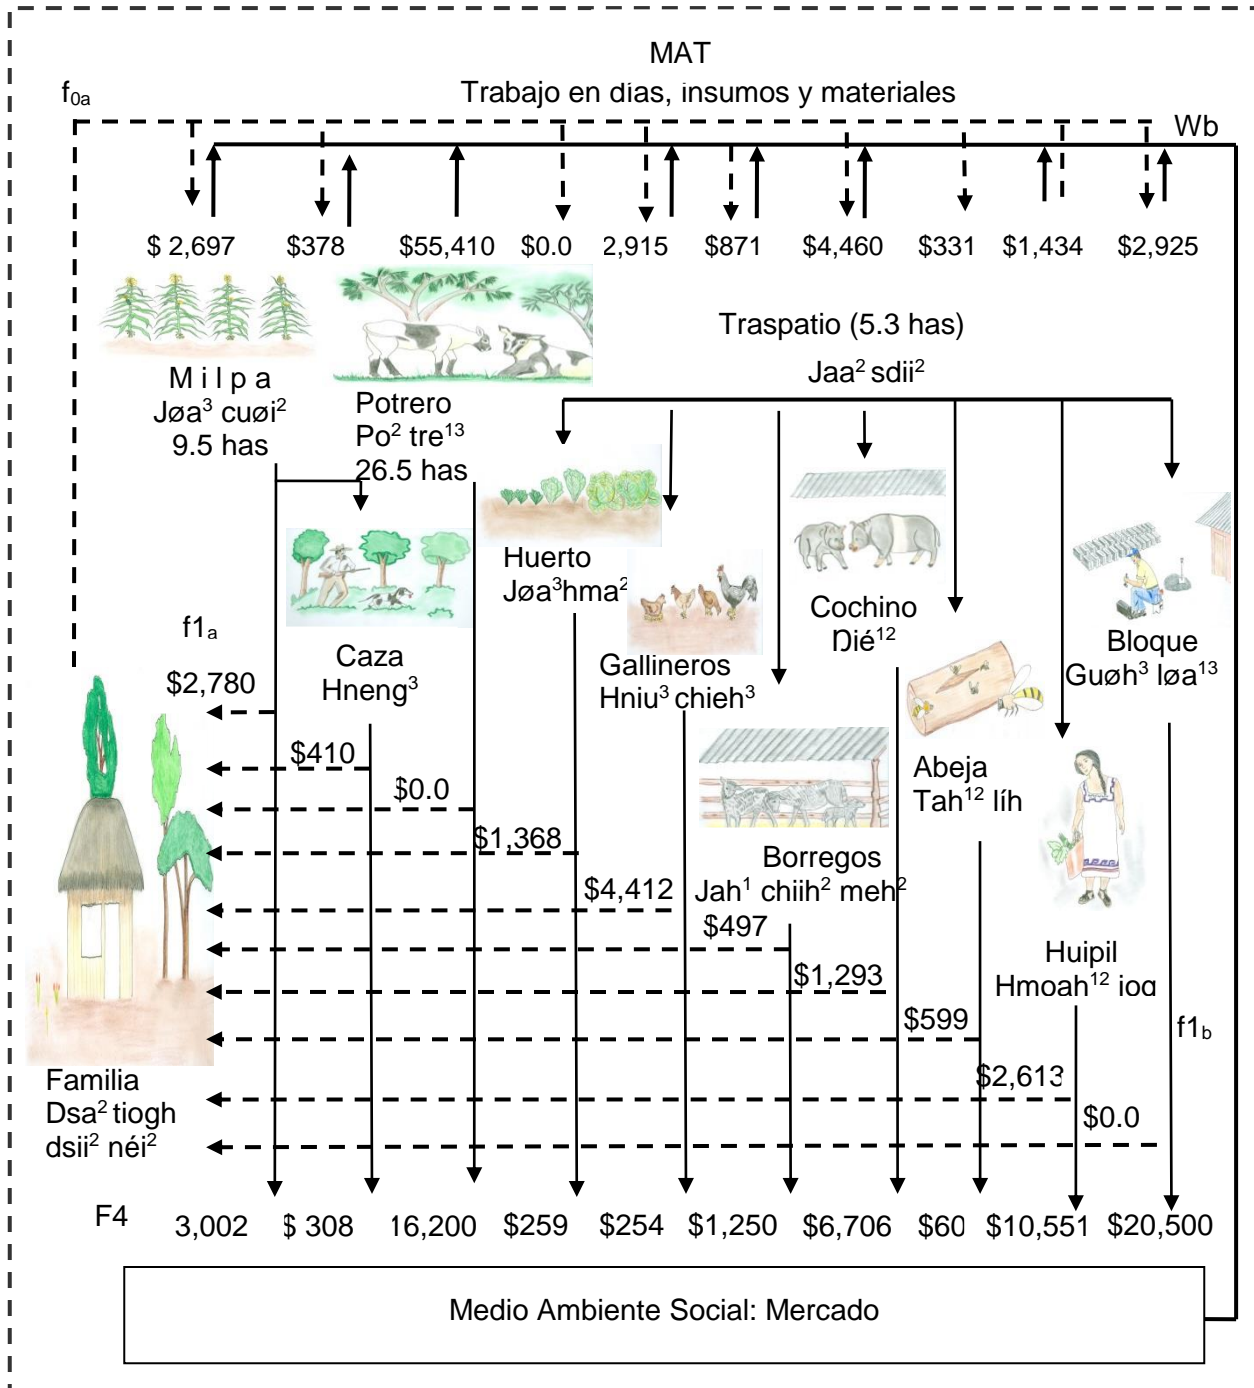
MAT
Trabajo en días, insumos y materiales

$f_{0a}$

Wb

\$ 2,697 \$378 \$55,410 \$0.0 2,915 \$871 \$4,460 \$331 \$1,434 \$2,925

Traspatio (5.3 has)
Jaa$^2$ sdii$^2$

M i l p a
Jøa$^3$ cuøi$^2$
9.5 has

Potrero
Po$^2$ tre$^{13}$
26.5 has

Huerto
Jøa$^3$hma$^2$

Cochino
Dié$^{12}$

Bloque
Guøh$^3$ løa$^{13}$

$f1_a$

\$2,780

Caza
Hneng$^3$

Gallineros
Hniu$^3$ chieh$^3$

Abeja
Tah$^{12}$ líh

\$410

\$0.0

\$1,368

Borregos
Jah$^1$ chiih$^2$ meh$^2$

\$4,412

\$497

Huipil
Hmoah$^{12}$ ioq

\$1,293

\$599

$f1_b$

Familia
Dsa$^2$ tiogh
dsii$^2$ néi$^2$

\$2,613

\$0.0

F4

3,002 \$ 308 16,200 \$259 \$254 \$1,250 \$6,706 \$60 \$10,551 \$20,500

Medio Ambiente Social: Mercado